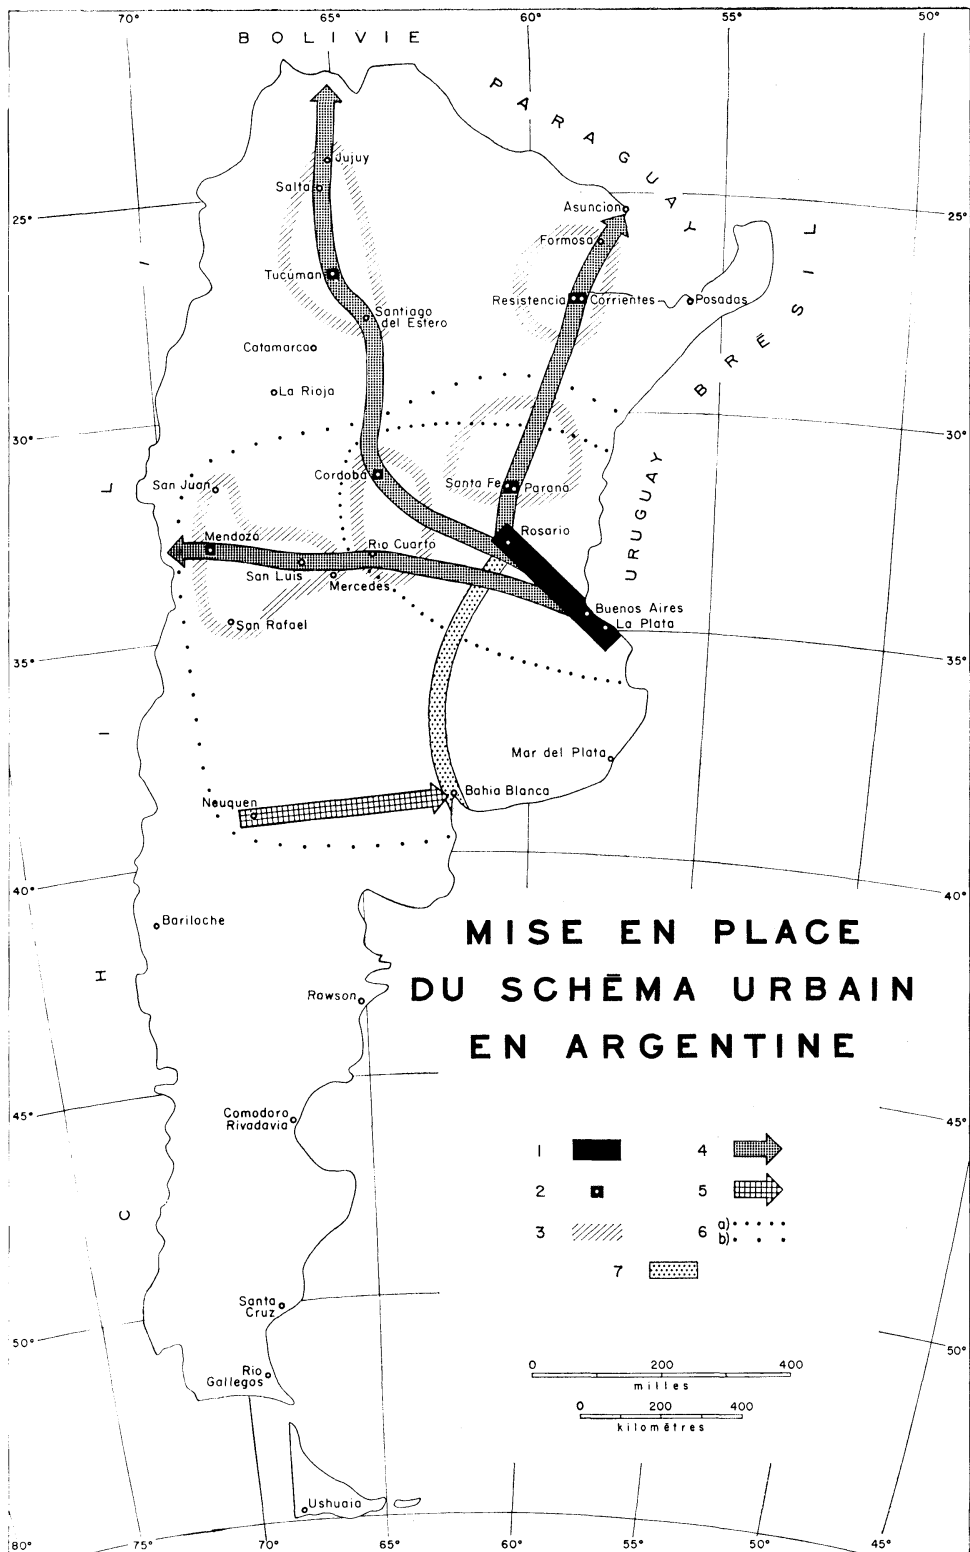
70° 65° 60° 55° 50°

BOLIVIE

PARAGUAY

BRÉSIL

URUGUAY

CHILI

25° 25°

Jujuy
Salta
Tucuman
Santiago del Estero
Catamarca
La Rioja
Asuncion
Formosa
Resistencia
Corrientes
Posadas
30° 30°
San Juan
Cordoba
Santa Fe
Parana
Rosario
Mendoza
Rio Cuarto
San Luis
Mercedes
Buenos Aires
La Plata
San Rafael
35° 35°
Mar del Plata
Neuquen
Bahia Blanca
40° 40°
Bariloche
Rowson
45° 45°
Comodoro Rivadavia
Santa Cruz
50° 50°
Rio Gallegos
Ushuaia

MISE EN PLACE DU SCHĒMA URBAIN EN ARGENTINE

1
2
3
4
5
6 a) b)
7

0 200 400
milles
0 200 400
kilomètres

80° 75° 70° 65° 60° 55° 50° 45°